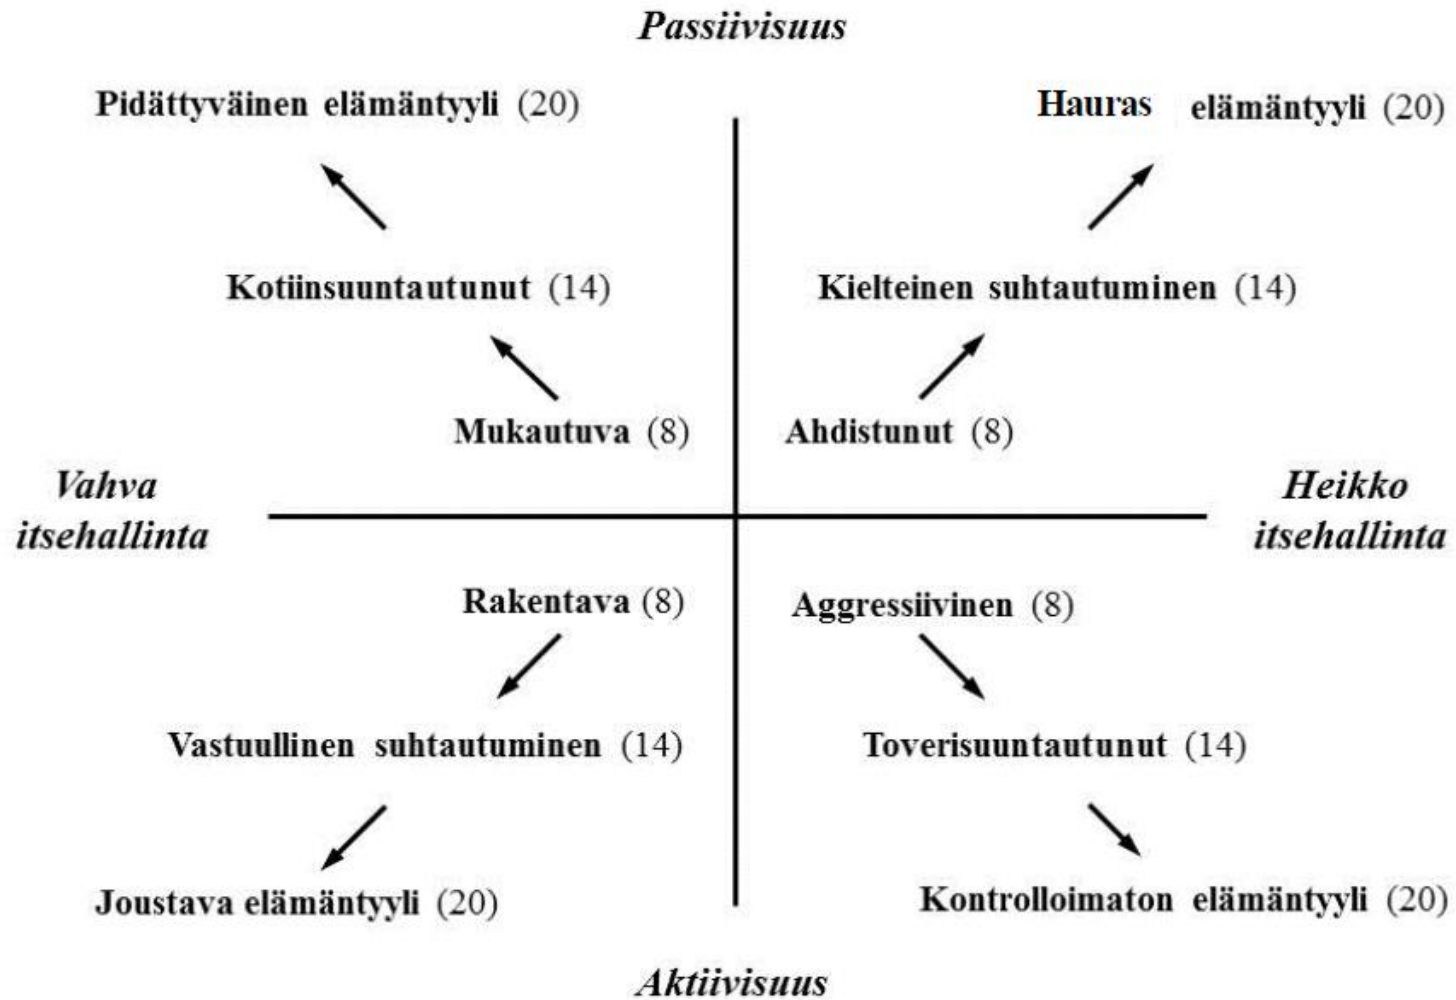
Passiivisuus

Pidättyväinen elämäntyyli (20)

Hauras elämäntyyli (20)

Kotiinsuuntautunut (14)

Kielteinen suhtautuminen (14)

Mukautuva (8)

Ahdistunut (8)

Vahva itsehallinta

Heikko itsehallinta

Rakentava (8)

Aggressiivinen (8)

Vastuullinen suhtautuminen (14)

Toverisuuntautunut (14)

Joustava elämäntyyli (20)

Kontrolloimaton elämäntyyli (20)

Aktiivisuus